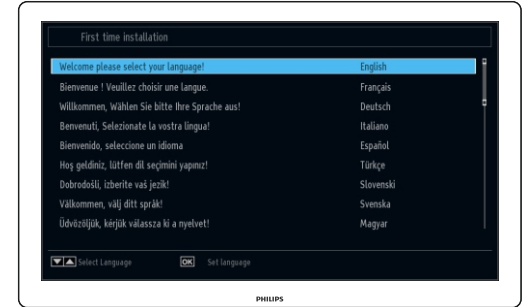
First time installation

| | |
|---|---|
| Welcome please select your language! | English |
| Bienvenue ! Veuillez choisir une langue. | Français |
| Willkommen, Wählen Sie bitte Ihre Sprache aus! | Deutsch |
| Benvenuti, Selezionate la vostra lingua! | Italiano |
| Bienvenido, seleccione un idioma | Español |
| Hoş geldiniz, lütfen dil seçimini yapınız! | Türkçe |
| Dobrodošli, izberite vaš jezik! | Slovenski |
| Välkommen, välj ditt språk! | Svenska |
| Üdvözöljük, kérjük válassza ki a nyelvet! | Magyar |

Select Language OK Set language

PHILIPS